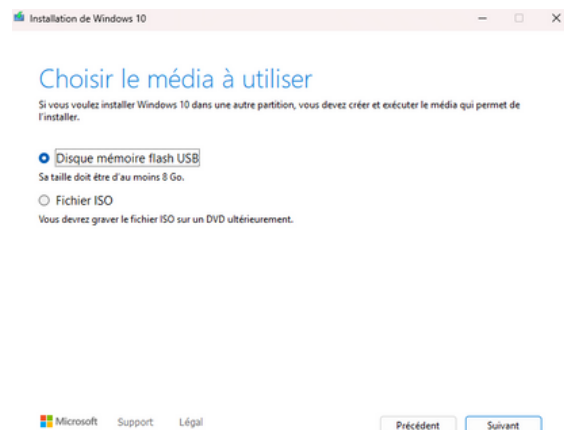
Installation de Windows 10

Choisir le média à utiliser

Si vous voulez installer Windows 10 dans une autre partition, vous devez créer et exécuter le média qui permet de l'installer.

Disque mémoire flash USB

Sa taille doit être d'au moins 8 Go.

Fichier ISO

Vous devrez graver le fichier ISO sur un DVD ultérieurement.

Microsoft Support Légal

Précédent Suivant